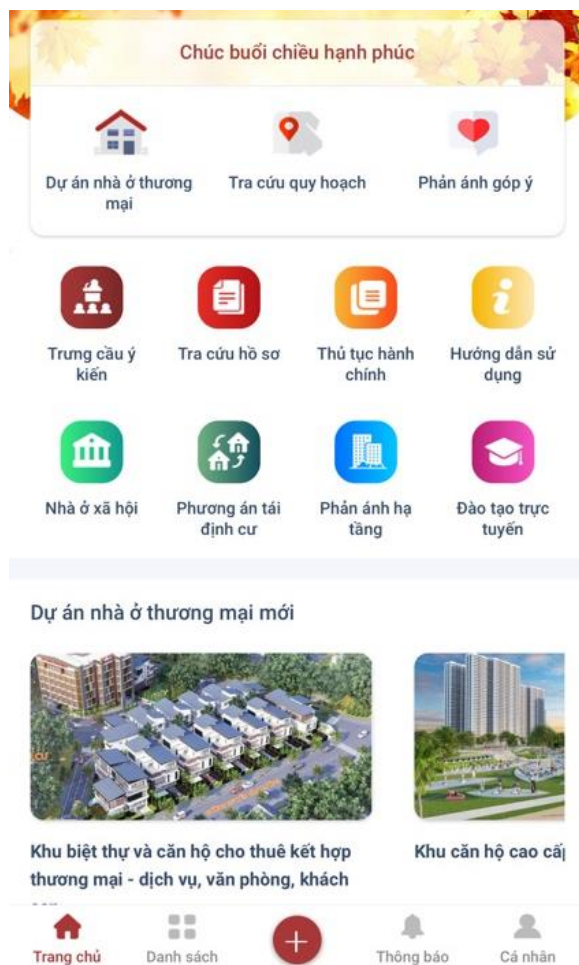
Chúc buổi chiều hạnh phúc

Dự án nhà ở thương mại

Tra cứu quy hoạch

Phản ánh góp ý

Trưng cầu ý kiến

Tra cứu hồ sơ

Thủ tục hành chính

Hướng dẫn sử dụng

Nhà ở xã hội

Phương án tái định cư

Phản ánh hạ tầng

Đào tạo trực tuyến

Dự án nhà ở thương mại mới

Khu biệt thự và căn hộ cho thuê kết hợp thương mại - dịch vụ, văn phòng, khách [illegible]

Khu căn hộ cao cấ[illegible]

Trang chủ

Danh sách

Thông báo

Cá nhân